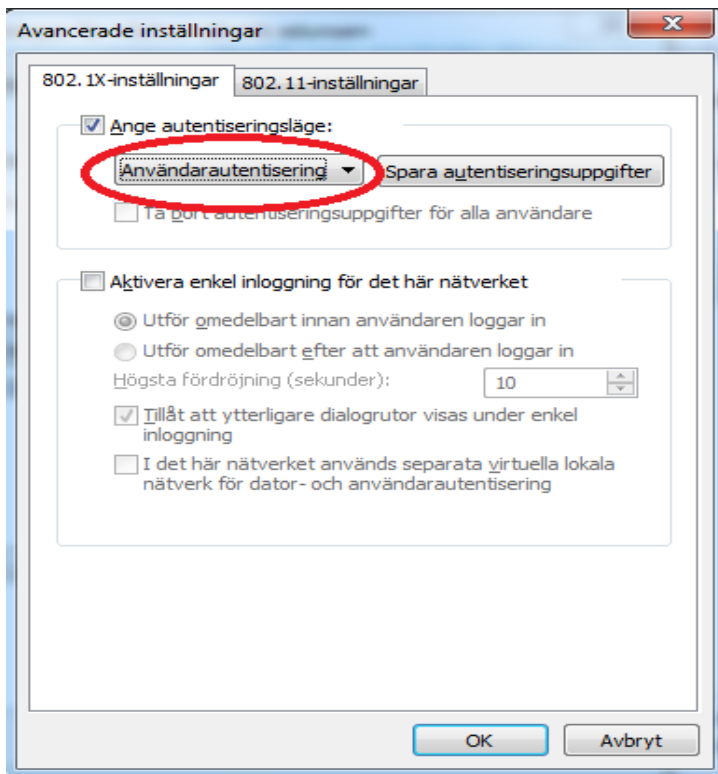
Avancerade inställningar

802.1X-inställningar

802.11-inställningar

Ange autentiseringsläge:

Användarautentisering

Spara autentiseringsuppgifter

Ta bort autentiseringsuppgifter för alla användare

Aktivera enkel inloggning för det här nätverket

Utför omedelbart innan användaren loggar in

Utför omedelbart efter att användaren loggar in

Högsta fördröjning (sekunder):

10

Tillåt att ytterligare dialogrutor visas under enkel inloggning

I det här nätverket används separata virtuella lokala nätverk för dator- och användarautentisering

OK

Avbryt